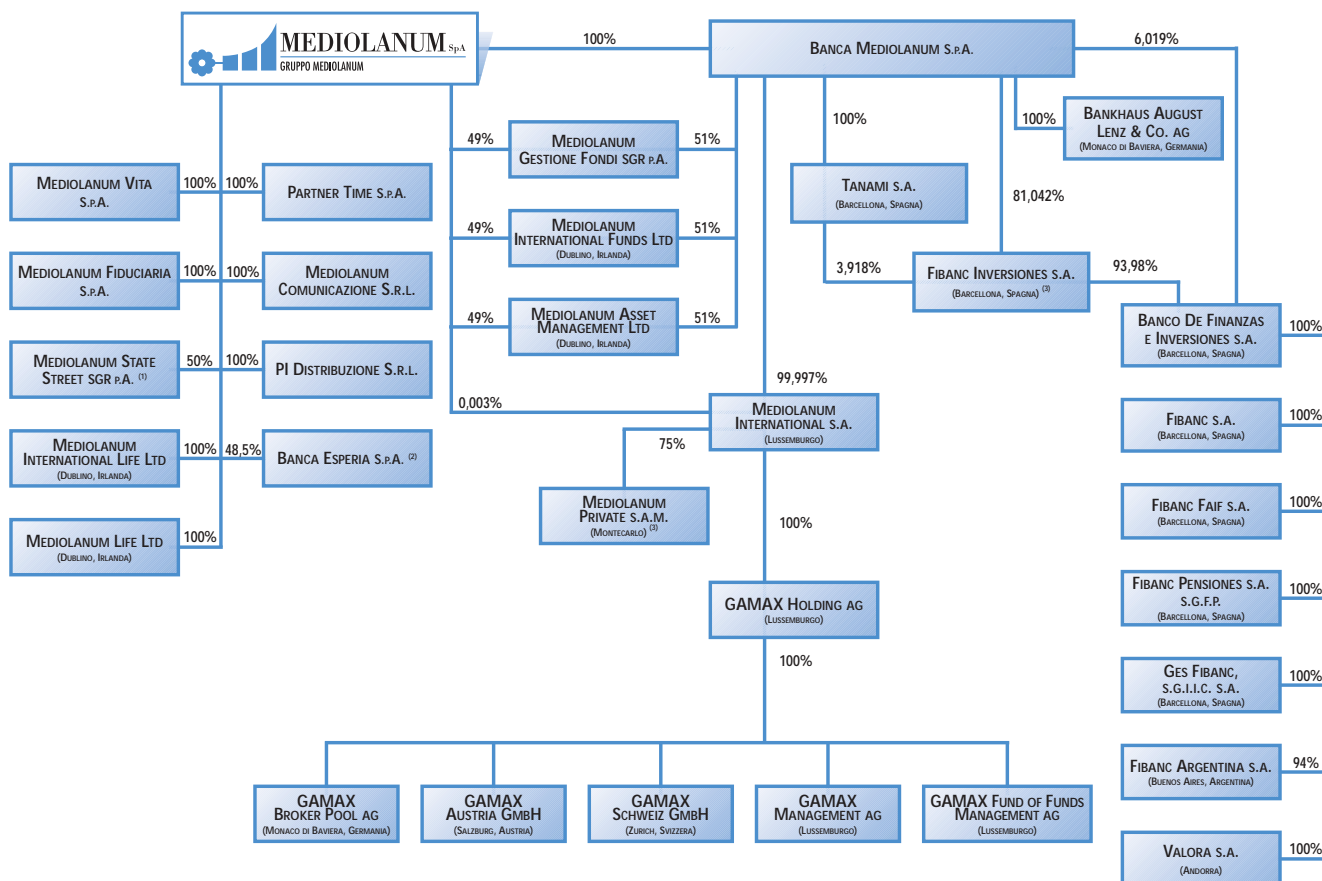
MEDIOLANUM S.p.A
GRUPPO MEDIOLANUM

100%

BANCA MEDIOLANUM S.P.A.

6,019%

MEDIOLANUM VITA S.P.A.
100% 100%
PARTNER TIME S.P.A.

MEDIOLANUM FIDUCIARIA S.P.A.
100% 100%
MEDIOLANUM COMUNICAZIONE S.R.L.

MEDIOLANUM STATE STREET SGR P.A. (1)
50% 100%
PI DISTRIBUZIONE S.R.L.

MEDIOLANUM INTERNATIONAL LIFE LTD (DUBLINO, IRLANDA)
100% 48,5%
BANCA ESPERIA S.P.A. (2)

MEDIOLANUM LIFE LTD (DUBLINO, IRLANDA)
100%

49%
MEDIOLANUM GESTIONE FONDI SGR P.A.
51%

49%
MEDIOLANUM INTERNATIONAL FUNDS LTD (DUBLINO, IRLANDA)
51%

49%
MEDIOLANUM ASSET MANAGEMENT LTD (DUBLINO, IRLANDA)
51%

0,003%

100%
TANAMI S.A. (BARCELLONA, SPAGNA)

100%
BANKHAUS AUGUST LENZ & CO. AG (MONACO DI BAVIERA, GERMANIA)

81,042%

3,918%
FIBANC INVERSIONES S.A. (BARCELLONA, SPAGNA) (3)
93,98%

BANCO DE FINANZAS E INVERSIONES S.A. (BARCELLONA, SPAGNA)
100%

99,997%
MEDIOLANUM INTERNATIONAL S.A. (LUSSEMBURGO)
75%
MEDIOLANUM PRIVATE S.A.M. (MONTECARLO) (3)

100%
GAMAX HOLDING AG (LUSSEMBURGO)
100%

GAMAX BROKER POOL AG (MONACO DI BAVIERA, GERMANIA)
GAMAX AUSTRIA GMBH (SALZBURG, AUSTRIA)
GAMAX SCHWEIZ GMBH (ZURICH, SVIZZERA)
GAMAX MANAGEMENT AG (LUSSEMBURGO)
GAMAX FUND OF FUNDS MANAGEMENT AG (LUSSEMBURGO)

FIBANC S.A. (BARCELLONA, SPAGNA)
100%

FIBANC FAIF S.A. (BARCELLONA, SPAGNA)
100%

FIBANC PENSIONES S.A. S.G.F.P. (BARCELLONA, SPAGNA)
100%

GES FIBANC, S.G.I.I.C. S.A. (BARCELLONA, SPAGNA)
100%

FIBANC ARGENTINA S.A. (BUENOS AIRES, ARGENTINA)
94%

VALORA S.A. (ANDORRA)
100%